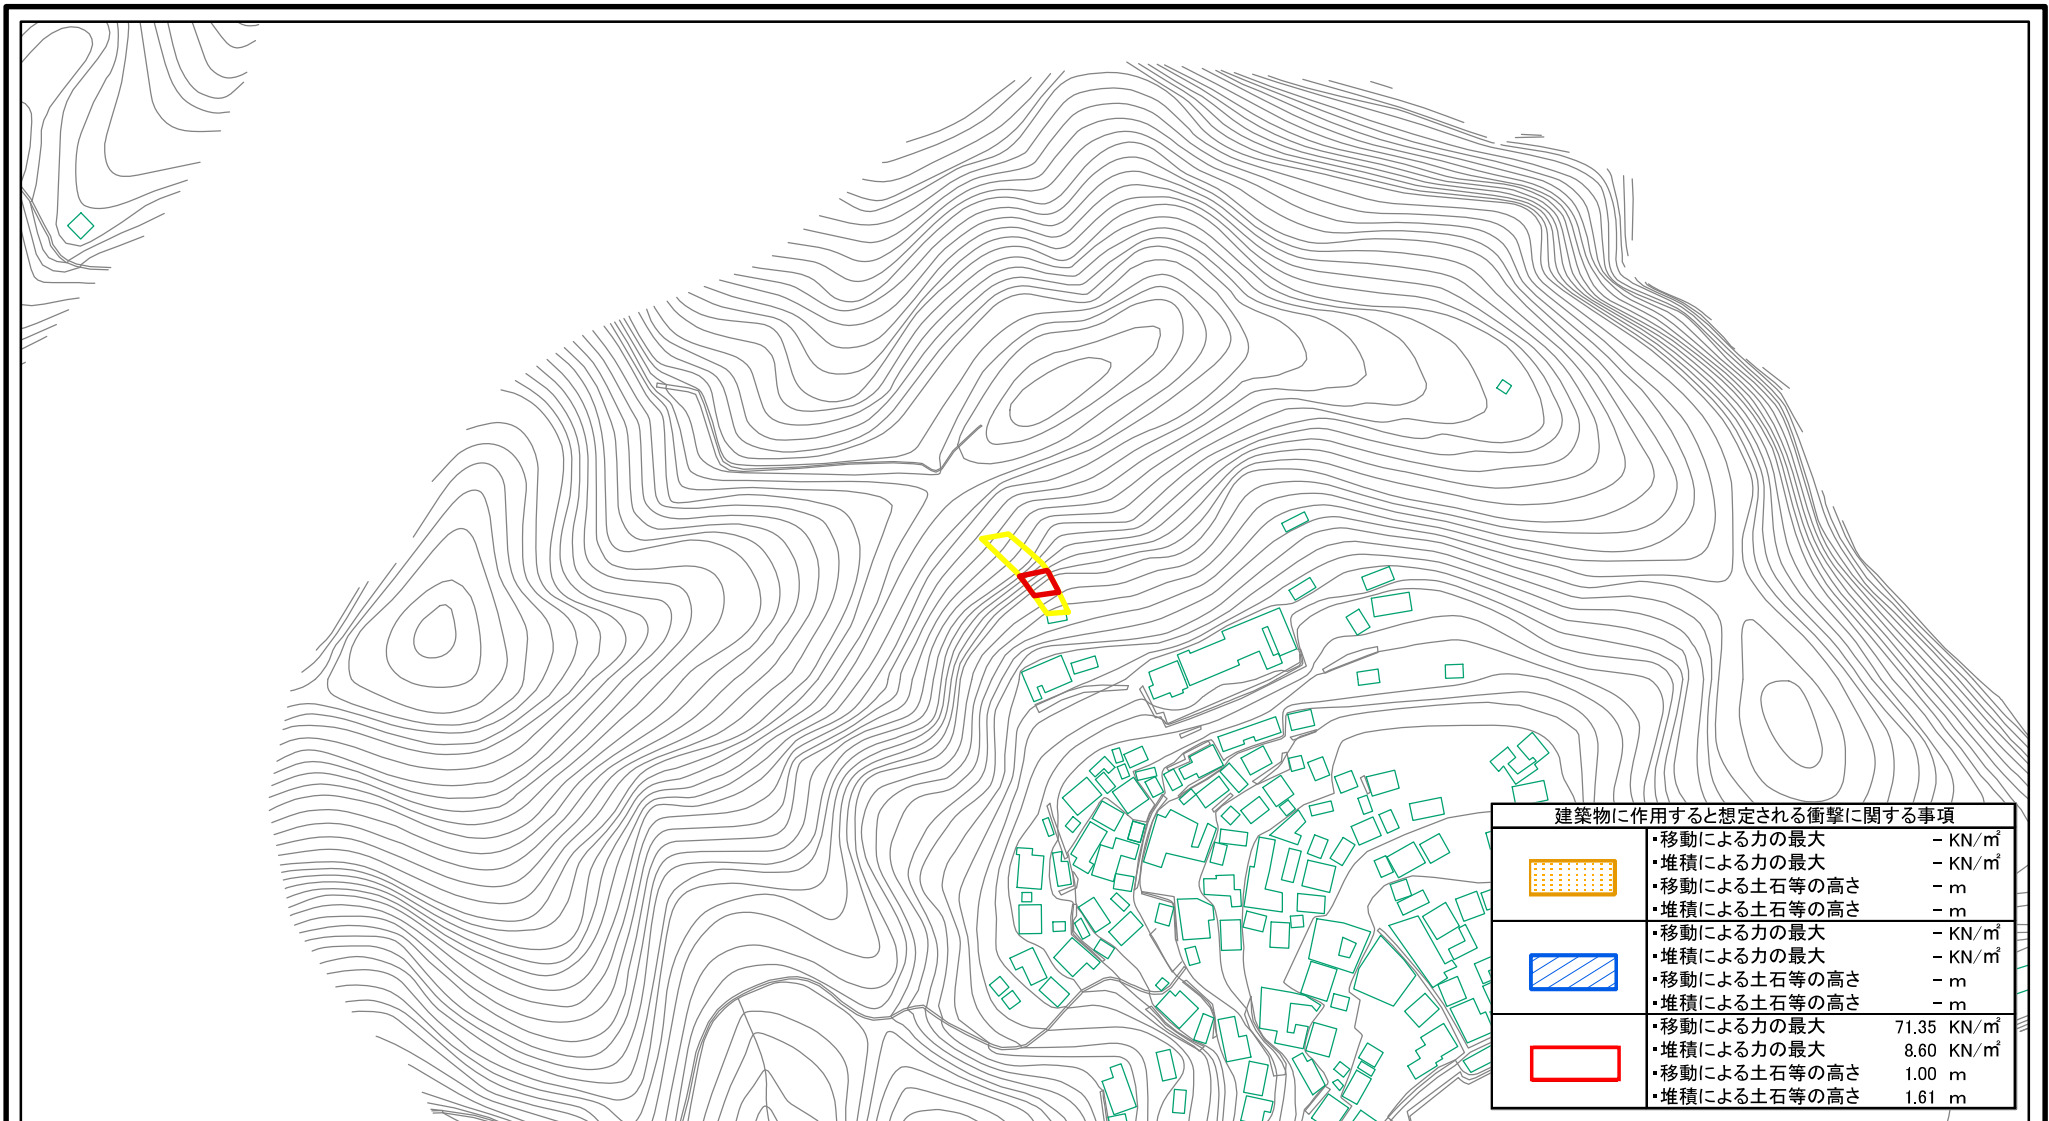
| 建築物に作用すると想定される衝撃に関する事項 | |
|---|---|
| | ・移動による力の最大 － KN/㎡<br>・堆積による力の最大 － KN/㎡<br>・移動による土石等の高さ － m<br>・堆積による土石等の高さ － m |
| | ・移動による力の最大 － KN/㎡<br>・堆積による力の最大 － KN/㎡<br>・移動による土石等の高さ － m<br>・堆積による土石等の高さ － m |
| | ・移動による力の最大 71.35 KN/㎡<br>・堆積による力の最大 8.60 KN/㎡<br>・移動による土石等の高さ 1.00 m<br>・堆積による土石等の高さ 1.61 m |